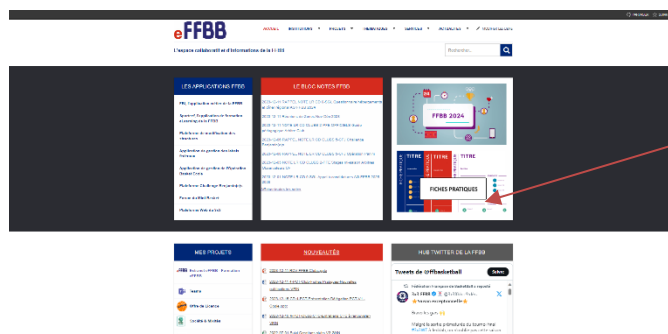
eFFBB

L'espace collaboratif et d'informations de la FFBB

Rechercher...

LES APPLICATIONS FFBB

LE BLOC NOTES FFBB

FFBB 2024

TITRE

TITRE

FICHES PRATIQUES

MES PROJETS

NOUVEAUTÉS

HUB TWITTER DE LA FFBB

Tweets de @ffbasketball

Suivre